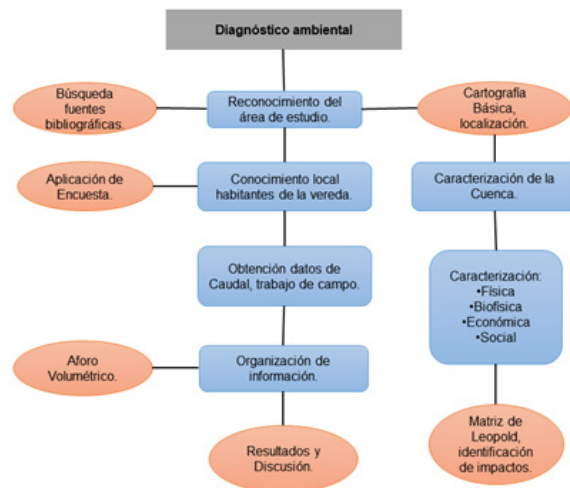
Diagnóstico ambiental

Búsqueda fuentes bibliográficas.

Reconocimiento del área de estudio.

Cartografía Básica, localización.

Aplicación de Encuesta.

Conocimiento local habitantes de la vereda.

Caracterización de la Cuenca.

Obtención datos de Caudal, trabajo de campo.

Caracterización:
•Física
•Biofísica
•Económica
•Social

Aforo Volumétrico.

Organización de información.

Resultados y Discusión.

Matriz de Leopold, identificación de impactos.